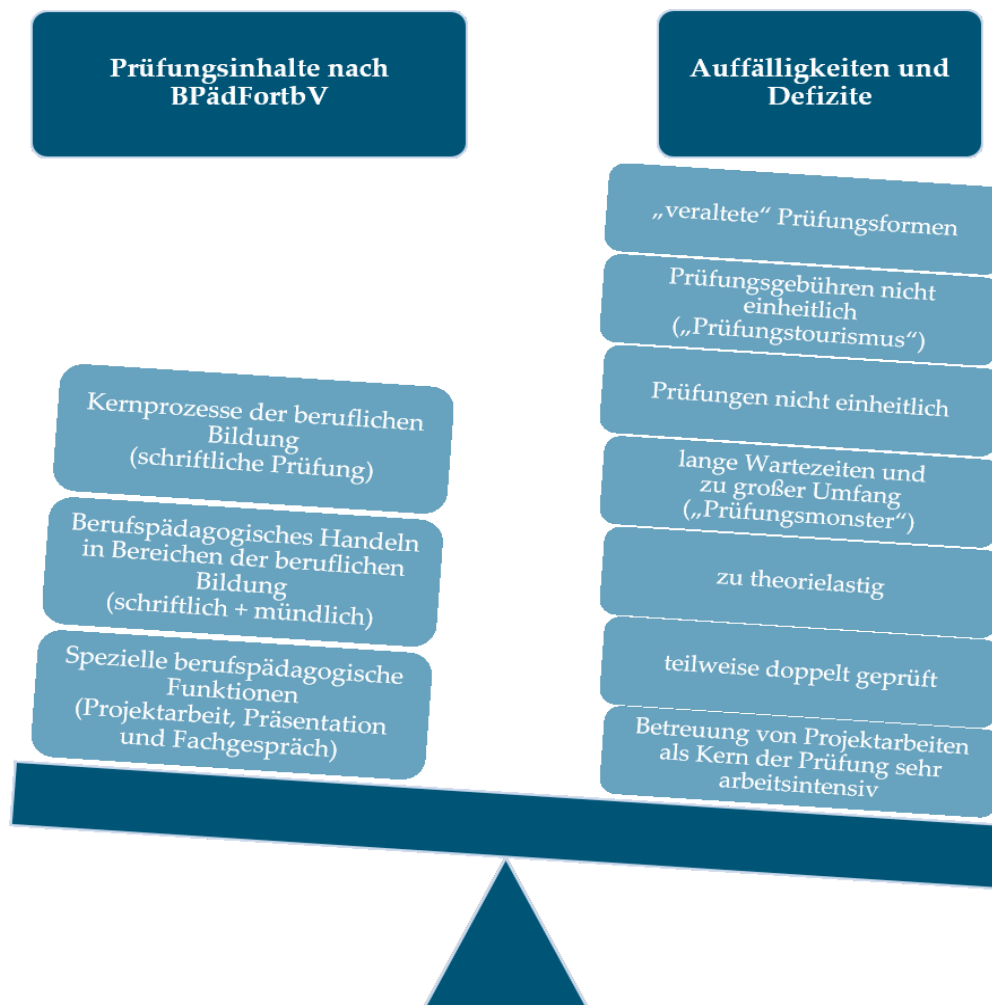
Prüfungsinhalte nach BPädFortbV

Auffälligkeiten und Defizite

„veraltete" Prüfungsformen

Prüfungsgebühren nicht einheitlich („Prüfungstourismus")

Prüfungen nicht einheitlich

lange Wartezeiten und zu großer Umfang („Prüfungsmonster")

zu theorielastig

teilweise doppelt geprüft

Betreuung von Projektarbeiten als Kern der Prüfung sehr arbeitsintensiv

Kernprozesse der beruflichen Bildung (schriftliche Prüfung)

Berufspädagogisches Handeln in Bereichen der beruflichen Bildung (schriftlich + mündlich)

Spezielle berufspädagogische Funktionen (Projektarbeit, Präsentation und Fachgespräch)